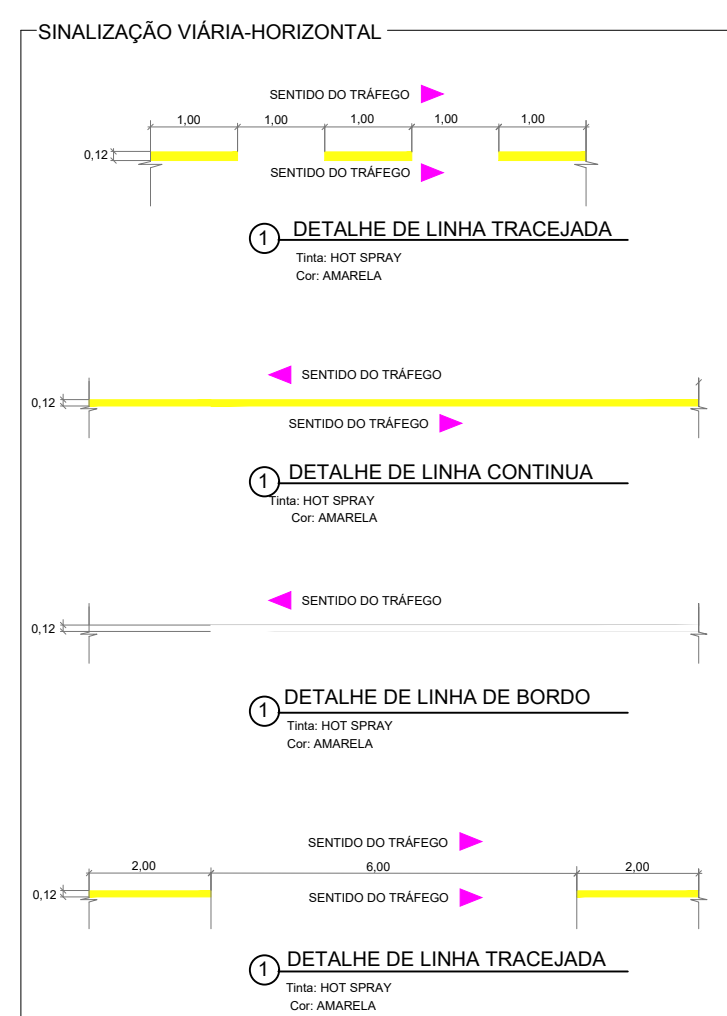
SINALIZAÇÃO VIÁRIA-HORIZONTAL

SENTIDO DO TRÁFEGO

1,00 1,00 1,00 1,00 1,00

0,12

SENTIDO DO TRÁFEGO

1 DETALHE DE LINHA TRACEJADA
Tinta: HOT SPRAY
Cor: AMARELA

SENTIDO DO TRÁFEGO

0,12

SENTIDO DO TRÁFEGO

1 DETALHE DE LINHA CONTINUA
Tinta: HOT SPRAY
Cor: AMARELA

SENTIDO DO TRÁFEGO

0,12

1 DETALHE DE LINHA DE BORDO
Tinta: HOT SPRAY
Cor: AMARELA

SENTIDO DO TRÁFEGO

2,00 6,00 2,00

0,12

SENTIDO DO TRÁFEGO

1 DETALHE DE LINHA TRACEJADA
Tinta: HOT SPRAY
Cor: AMARELA